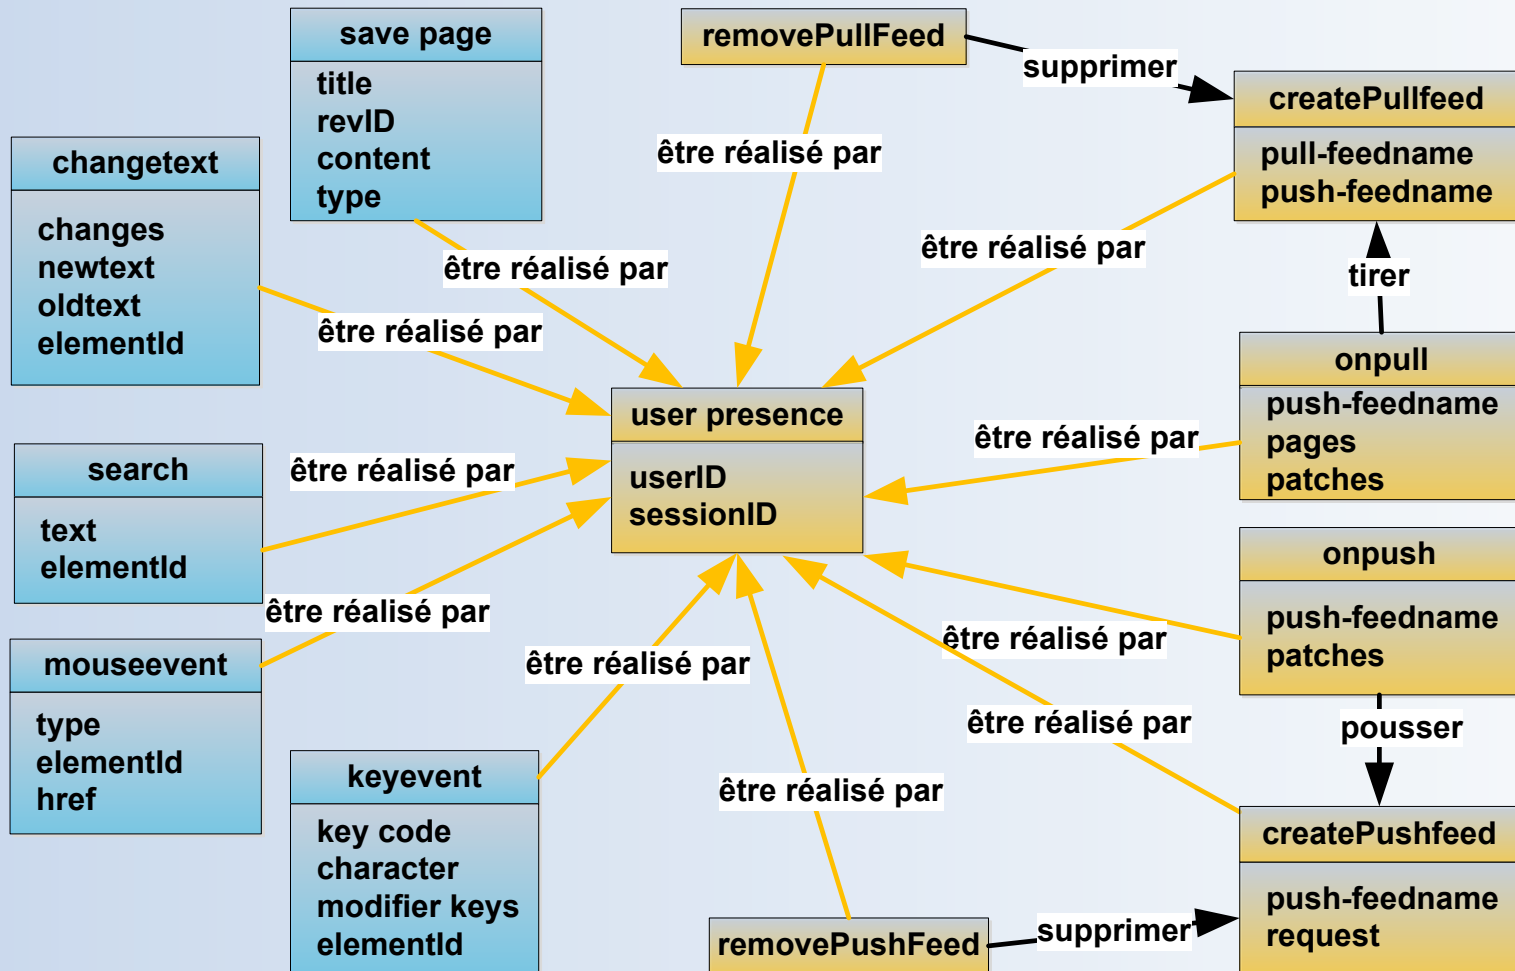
save page
title
revID
content
type

removePullFeed

supprimer

createPullfeed
pull-feedname
push-feedname

changetext
changes
newtext
oldtext
elementId

être réalisé par

être réalisé par

être réalisé par

être réalisé par

tirer

onpull
push-feedname
pages
patches

user presence
userID
sessionID

être réalisé par

search
text
elementId

être réalisé par

être réalisé par

onpush
push-feedname
patches

mouseevent
type
elementId
href

être réalisé par

être réalisé par

être réalisé par

pousser

keyevent
key code
character
modifier keys
elementId

être réalisé par

createPushfeed
push-feedname
request

removePushFeed

supprimer